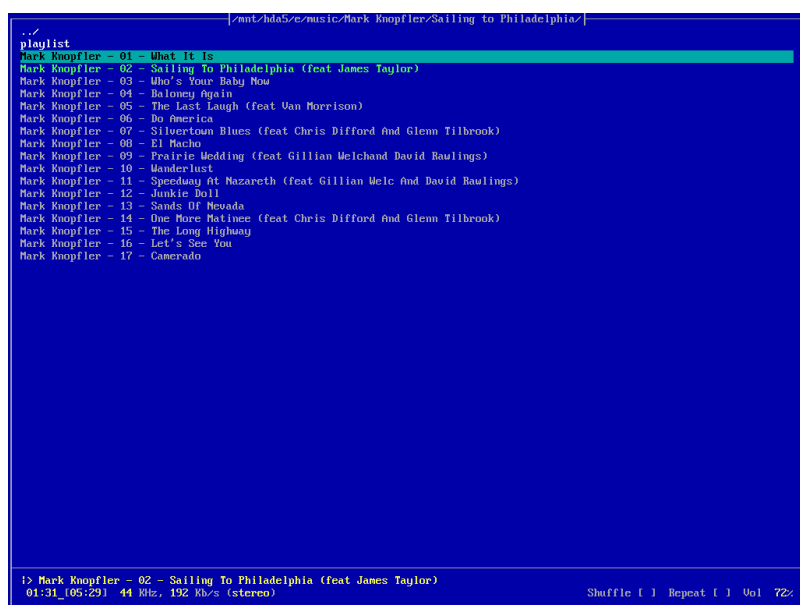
|/mnt/hda5/e/music/Mark Knopfler/Sailing to Philadelphia/|

../
playlist
Mark Knopfler - 01 - What It Is
Mark Knopfler - 02 - Sailing To Philadelphia (feat James Taylor)
Mark Knopfler - 03 - Who's Your Baby Now
Mark Knopfler - 04 - Baloney Again
Mark Knopfler - 05 - The Last Laugh (feat Van Morrison)
Mark Knopfler - 06 - Do America
Mark Knopfler - 07 - Silvertown Blues (feat Chris Difford And Glenn Tilbrook)
Mark Knopfler - 08 - El Macho
Mark Knopfler - 09 - Prairie Wedding (feat Gillian Welchand David Rawlings)
Mark Knopfler - 10 - Wanderlust
Mark Knopfler - 11 - Speedway At Nazareth (feat Gillian Welc And David Rawlings)
Mark Knopfler - 12 - Junkie Doll
Mark Knopfler - 13 - Sands Of Nevada
Mark Knopfler - 14 - One More Matinee (feat Chris Difford And Glenn Tilbrook)
Mark Knopfler - 15 - The Long Highway
Mark Knopfler - 16 - Let's See You
Mark Knopfler - 17 - Camerado

|> Mark Knopfler - 02 - Sailing To Philadelphia (feat James Taylor)
01:31 [05:29] 44 KHz, 192 Kb/s (stereo)
Shuffle [ ] Repeat [ ] Vol 72%